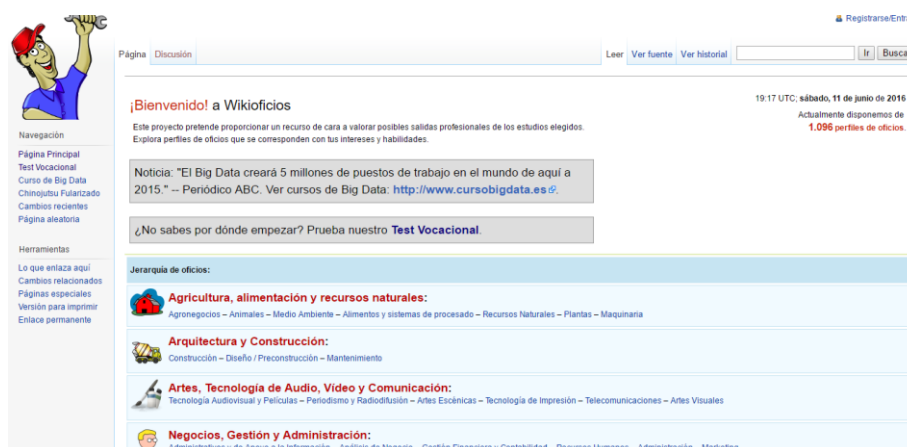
Registrarse/Entr

Página Discusión

Leer Ver fuente Ver historial Ir Busca

Navegación

Página Principal
Test Vocacional
Curso de Big Data
Chinojutsu Fularizado
Cambios recientes
Página aleatoria

Herramientas

Lo que enlaza aquí
Cambios relacionados
Páginas especiales
Versión para imprimir
Enlace permanente

¡Bienvenido! a Wikioficios

19:17 UTC; sábado, 11 de junio de 2016

Actualmente disponemos de
1.096 perfiles de oficios.

Este proyecto pretende proporcionar un recurso de cara a valorar posibles salidas profesionales de los estudios elegidos. Explora perfiles de oficios que se corresponden con tus intereses y habilidades.

Noticia: "El Big Data creará 5 millones de puestos de trabajo en el mundo de aquí a 2015." -- Periódico ABC. Ver cursos de Big Data: http://www.cursobigdata.es.

¿No sabes por dónde empezar? Prueba nuestro Test Vocacional.

Jerarquía de oficios:

Agricultura, alimentación y recursos naturales:
Agronegocios – Animales – Medio Ambiente – Alimentos y sistemas de procesado – Recursos Naturales – Plantas – Maquinaria

Arquitectura y Construcción:
Construcción – Diseño / Preconstrucción – Mantenimiento

Artes, Tecnología de Audio, Vídeo y Comunicación:
Tecnología Audiovisual y Películas – Periodismo y Radiodifusión – Artes Escénicas – Tecnología de Impresión – Telecomunicaciones – Artes Visuales

Negocios, Gestión y Administración:
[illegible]